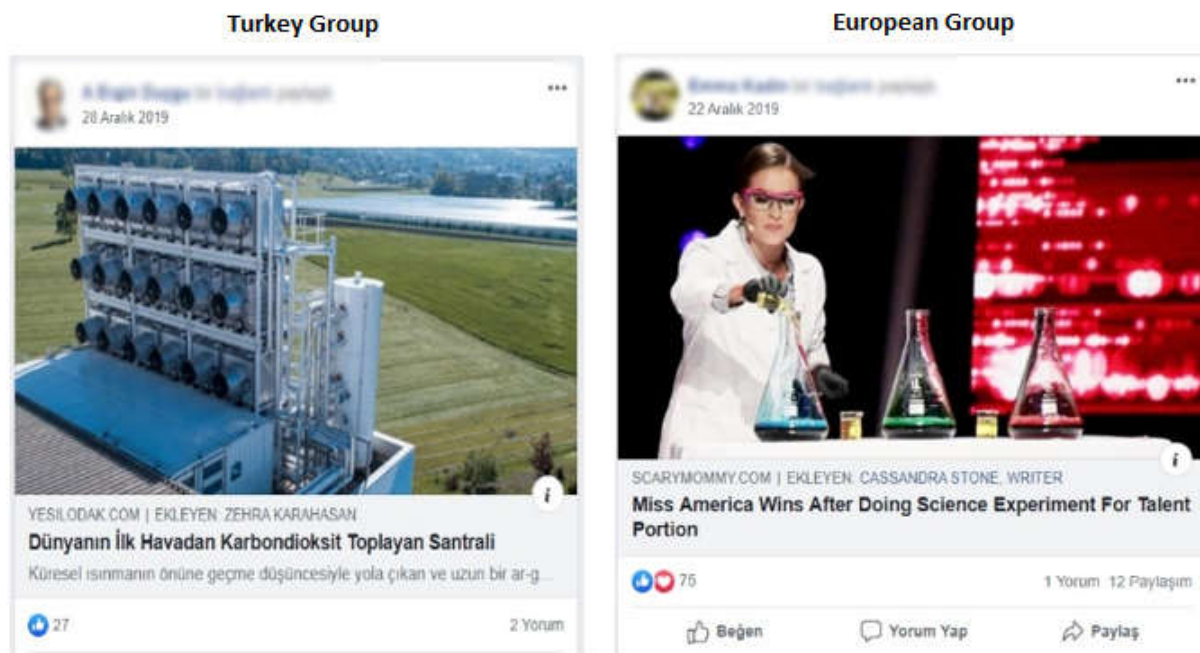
Turkey Group

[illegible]
28 Aralık 2019

YESILODAK.COM | EKLEYEN: ZEHRA KARAHASAN
Dünyanın İlk Havadan Karbondioksit Toplayan Santrali
Küresel ısınmanın önüne geçme düşüncesiyle yola çıkan ve uzun bir ar-g...

27
2 Yorum

European Group

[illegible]
22 Aralık 2019

SCARYMOMMY.COM | EKLEYEN: CASSANDRA STONE, WRITER
Miss America Wins After Doing Science Experiment For Talent Portion

75
1 Yorum 12 Paylaşım

Beğen
Yorum Yap
Paylaş